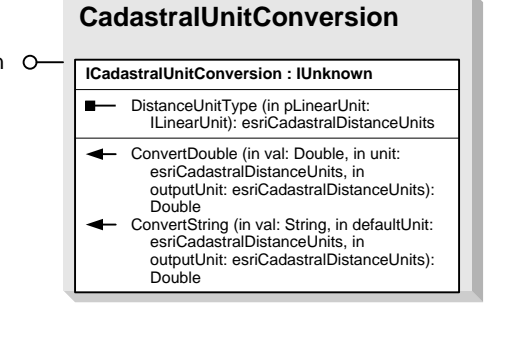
CadastralUnitConversion

n

ICadastralUnitConversion : IUnknown

DistanceUnitType (in pLinearUnit: ILinearUnit): esriCadastralDistanceUnits

ConvertDouble (in val: Double, in unit: esriCadastralDistanceUnits, in outputUnit: esriCadastralDistanceUnits): Double

ConvertString (in val: String, in defaultUnit: esriCadastralDistanceUnits, in outputUnit: esriCadastralDistanceUnits): Double